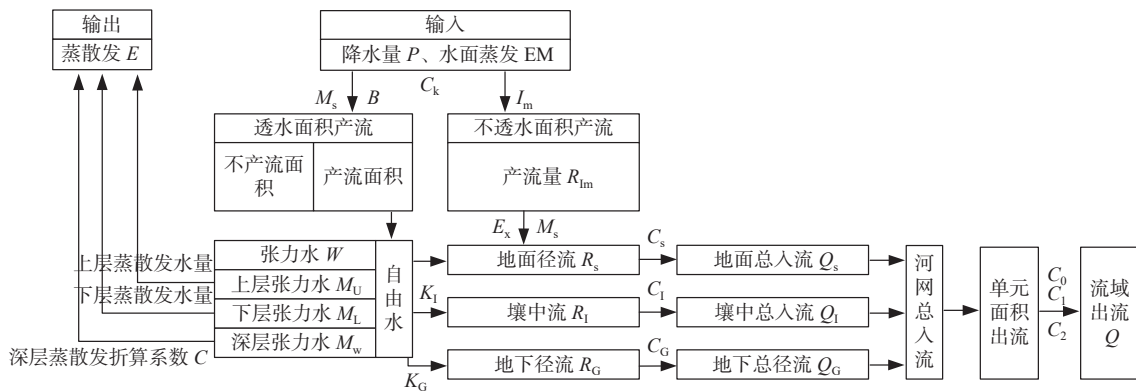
输出
蒸散发 $E$

输入
降水量 $P$、水面蒸发 EM

$M_s$ $B$ $C_k$ $I_m$

透水面积产流
不产流面积
产流面积

不透水面积产流
产流量 $R_{Im}$

$E_x$ $M_s$

上层蒸散发水量
下层蒸散发水量
深层蒸散发折算系数 $C$

张力水 $W$
上层张力水 $M_U$
下层张力水 $M_L$
深层张力水 $M_w$

自由水

$K_I$
$K_G$

地面径流 $R_s$
壤中流 $R_I$
地下径流 $R_G$

$C_s$
$C_I$
$C_G$

地面总入流 $Q_s$
壤中总入流 $Q_I$
地下总径流 $Q_G$

河网总入流

单元面积出流

$C_0$
$C_1$
$C_2$

流域出流 $Q$